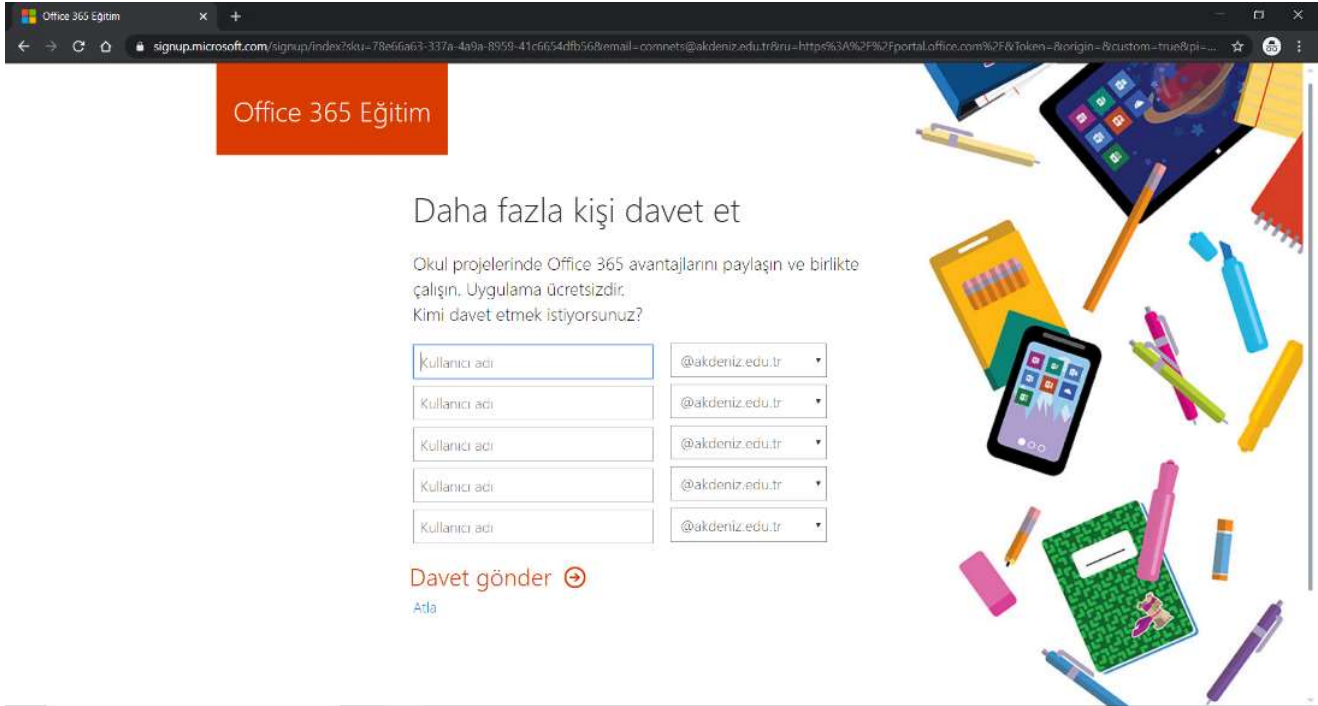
Office 365 Eğitim

signup.microsoft.com/signup/index?sku=78e66a63-337a-4a9a-8959-41c6654dfb56&email=comnets@akdeniz.edu.tr&ru=https%3A%2F%2Fportal.office.com%2F&Token=&origin=&custom=true&pi=...

Office 365 Eğitim

Daha fazla kişi davet et

Okul projelerinde Office 365 avantajlarını paylaşın ve birlikte çalışın. Uygulama ücretsizdir.
Kimi davet etmek istiyorsunuz?

| Kullanıcı adı | @akdeniz.edu.tr |
|---|---|
| Kullanıcı adı | @akdeniz.edu.tr |
| Kullanıcı adı | @akdeniz.edu.tr |
| Kullanıcı adı | @akdeniz.edu.tr |
| Kullanıcı adı | @akdeniz.edu.tr |

Davet gönder

Atla